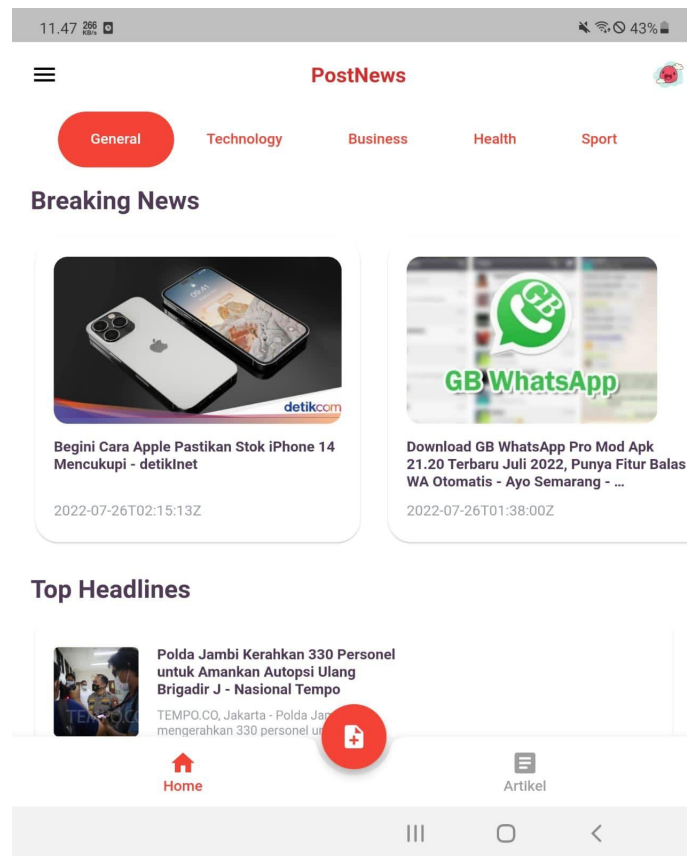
11.47 266 KB/s

43%

PostNews

General

Technology

Business

Health

Sport

Breaking News

detikcom

Begini Cara Apple Pastikan Stok iPhone 14 Mencukupi - detikInet

2022-07-26T02:15:13Z

GB WhatsApp

Download GB WhatsApp Pro Mod Apk 21.20 Terbaru Juli 2022, Punya Fitur Balas WA Otomatis - Ayo Semarang - ...

2022-07-26T01:38:00Z

Top Headlines

Polda Jambi Kerahkan 330 Personel untuk Amankan Autopsi Ulang Brigadir J - Nasional Tempo

TEMPO.CO, Jakarta - Polda Jam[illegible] mengerahkan 330 personel u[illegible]

TEMPO.CO

Home

Artikel